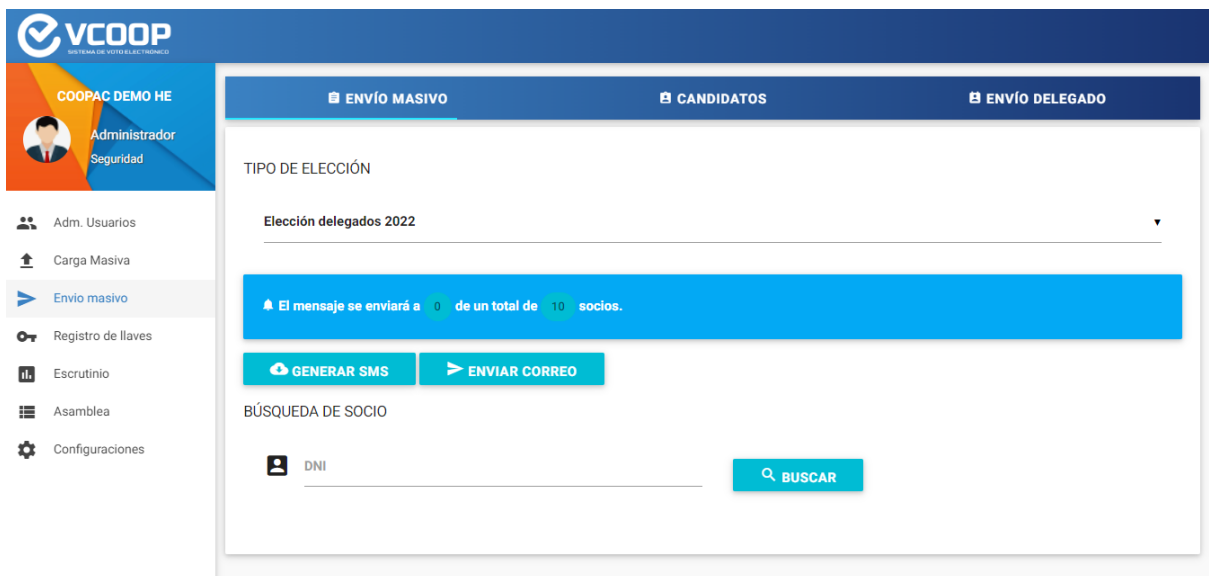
VCOOP
SISTEMA DE VOTO ELECTRONICO

COOPAC DEMO HE
Administrador
Seguridad

Adm. Usuarios
Carga Masiva
Envio masivo
Registro de llaves
Escrutinio
Asamblea
Configuraciones

ENVÍO MASIVO
CANDIDATOS
ENVÍO DELEGADO

TIPO DE ELECCIÓN

Elección delegados 2022

El mensaje se enviará a 0 de un total de 10 socios.

GENERAR SMS
ENVIAR CORREO

BÚSQUEDA DE SOCIO

DNI

BUSCAR